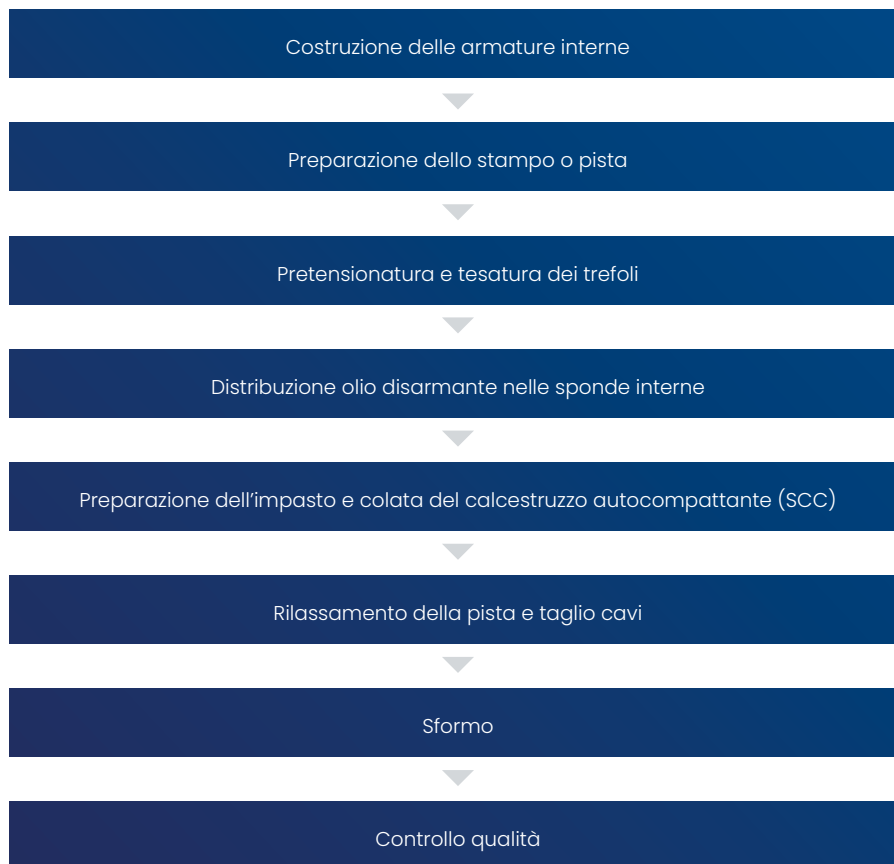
Costruzione delle armature interne

Preparazione dello stampo o pista

Pretensionatura e tesatura dei trefoli

Distribuzione olio disarmante nelle sponde interne

Preparazione dell’impasto e colata del calcestruzzo autocompattante (SCC)

Rilassamento della pista e taglio cavi

Sformo

Controllo qualità